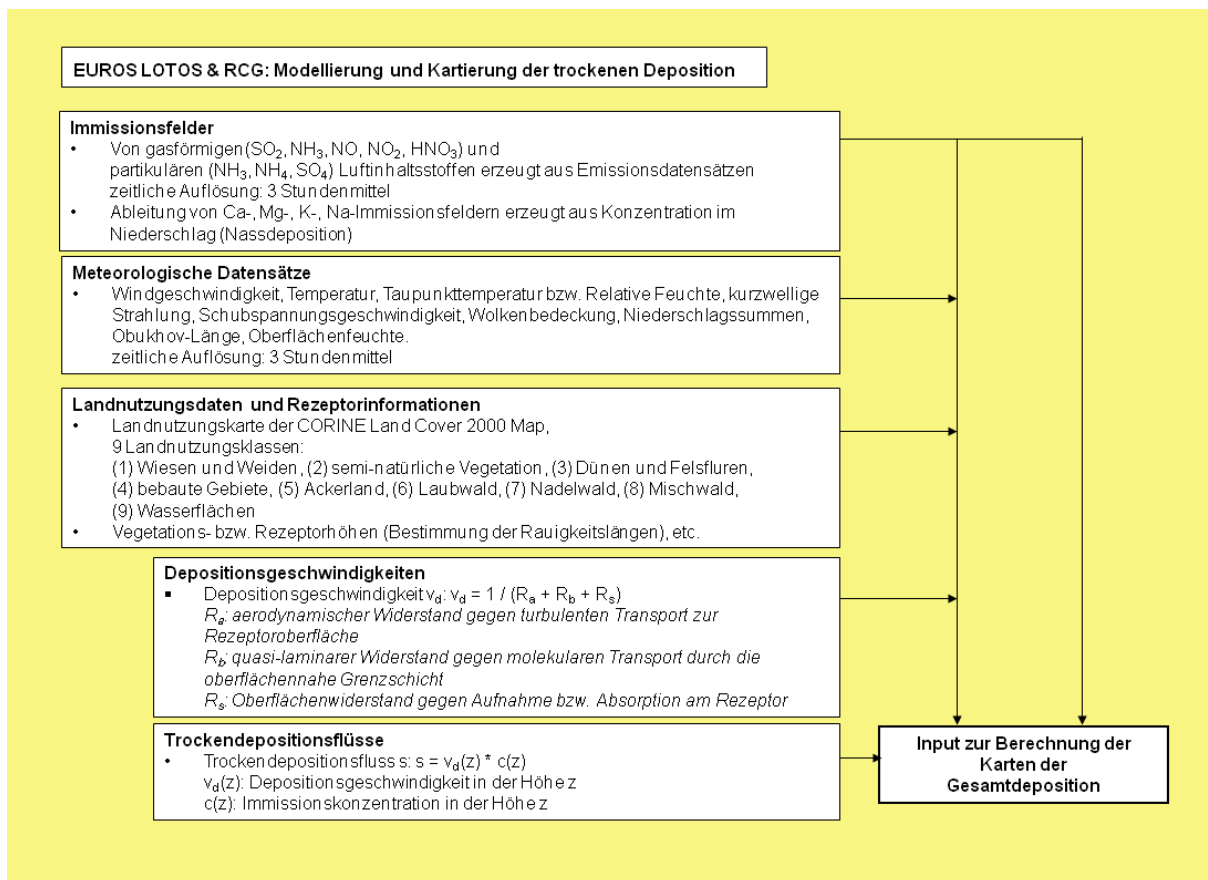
EUROS LOTOS & RCG: Modellierung und Kartierung der trockenen Deposition

Immissionsfelder
• Von gasförmigen ($SO_2$, $NH_3$, NO, $NO_2$, $HNO_3$) und partikulären ($NH_3$, $NH_4$, $SO_4$) Luftinhaltsstoffen erzeugt aus Emissionsdatensätzen zeitliche Auflösung: 3 Stundenmittel
• Ableitung von Ca-, Mg-, K-, Na-Immissionsfeldern erzeugt aus Konzentration im Niederschlag (Nassdeposition)

Meteorologische Datensätze
• Windgeschwindigkeit, Temperatur, Taupunkttemperatur bzw. Relative Feuchte, kurzwellige Strahlung, Schubspannungsgeschwindigkeit, Wolkenbedeckung, Niederschlagssummen, Obukhov-Länge, Oberflächenfeuchte.
zeitliche Auflösung: 3 Stundenmittel

Landnutzungsdaten und Rezeptorinformationen
• Landnutzungskarte der CORINE Land Cover 2000 Map,
9 Landnutzungsklassen:
(1) Wiesen und Weiden, (2) semi-natürliche Vegetation, (3) Dünen und Felsfluren, (4) bebaute Gebiete, (5) Ackerland, (6) Laubwald, (7) Nadelwald, (8) Mischwald, (9) Wasserflächen
• Vegetations- bzw. Rezeptorhöhen (Bestimmung der Rauigkeitslängen), etc.

Depositionsgeschwindigkeiten
▪ Depositionsgeschwindigkeit $v_d$: $v_d = 1 / (R_a + R_b + R_s)$
$R_a$: aerodynamischer Widerstand gegen turbulenten Transport zur Rezeptoroberfläche
$R_b$: quasi-laminarer Widerstand gegen molekularen Transport durch die oberflächennahe Grenzschicht
$R_s$: Oberflächenwiderstand gegen Aufnahme bzw. Absorption am Rezeptor

Trockendepositionsflüsse
• Trockendepositionsfluss s: $s = v_d(z) * c(z)$
$v_d(z)$: Depositionsgeschwindigkeit in der Höhe z
c(z): Immissionskonzentration in der Höhe z

Input zur Berechnung der Karten der Gesamtdeposition